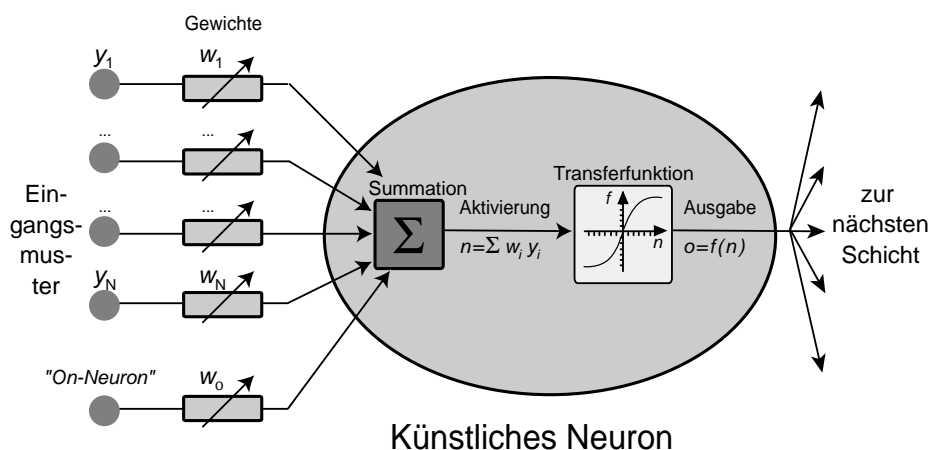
Gewichte

$y_1$ $w_1$

... ...

... ...

$y_N$ $w_N$

"On-Neuron" $w_0$

Eingangsmuster

Summation

$\Sigma$

Aktivierung

$n=\Sigma\ w_i\ y_i$

Transferfunktion

$f$

$n$

Ausgabe

$o=f(n)$

zur nächsten Schicht

Künstliches Neuron